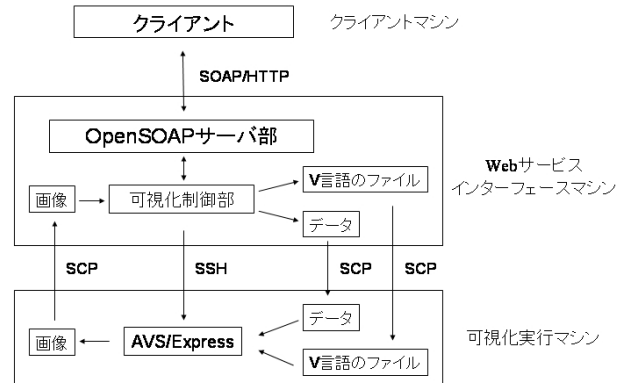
クライアント

クライアントマシン

SOAP/HTTP

OpenSOAPサーバ部

画像

可視化制御部

V言語のファイル

データ

Webサービス
インターフェースマシン

SCP

SSH

SCP

SCP

データ

画像

AVS/Express

V言語のファイル

可視化実行マシン